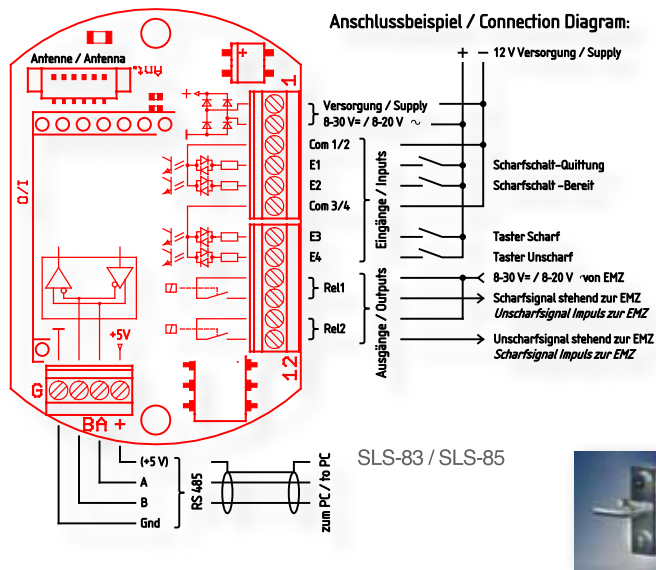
Anschlussbeispiel / Connection Diagram:

Antenne / Antenna

1

I/O

+5V

G B A +

12

+ − 12 V Versorgung / Supply

Versorgung / Supply
8-30 V= / 8-20 V ~

Com 1/2
E1
E2
Com 3/4

Eingänge / Inputs

E3
E4

Scharfschalt-Quittung
Scharfschalt -Bereit

Taster Scharf
Taster Unscharf

Rel1
Rel2

Ausgänge / Outputs

8-30 V= / 8-20 V von EMZ
Scharfsignal stehend zur EMZ
*Unscharfsignal Impuls zur EMZ*

Unscharfsignal stehend zur EMZ
*Scharfsignal Impuls zur EMZ*

(+5 V)
A
B
Gnd

RS 485

zum PC / to PC

SLS-83 / SLS-85